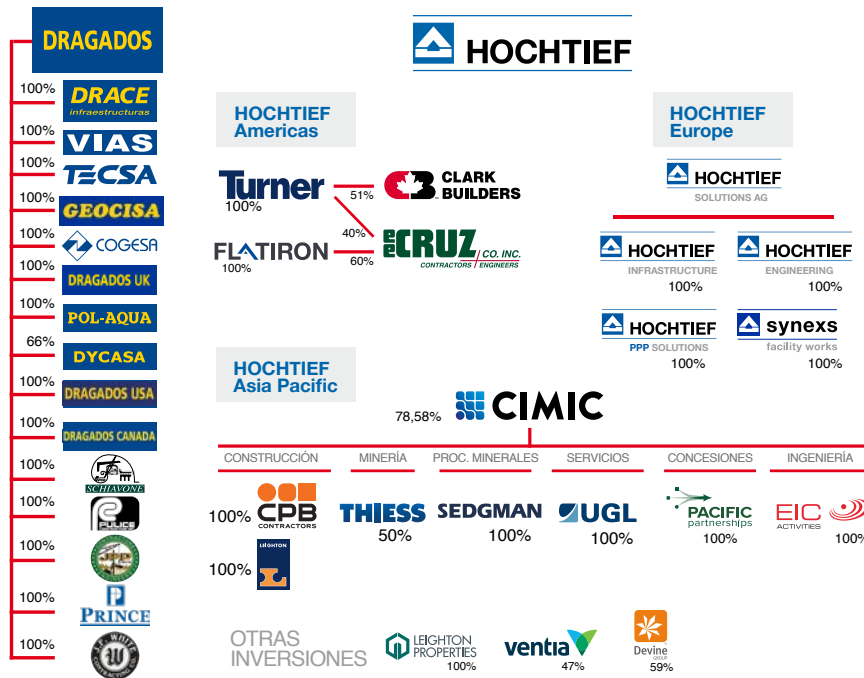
DRAGADOS

100% DRACE infraestructuras
100% VIAS
100% TECSA
100% GEOCISA
100% COGESA
100% DRAGADOS UK
100% POL-AQUA
66% DYCASA
100% DRAGADOS USA
100% DRAGADOS CANADA
100% SCHIAVONE
100% PULICE
100%
100% PRINCE
100% J.F. WHITE

HOCHTIEF

HOCHTIEF Americas

Turner 100%
CLARK BUILDERS
51%
40%
FLATIRON 100%
60%
E.E. CRUZ / CO. INC. CONTRACTORS / ENGINEERS

HOCHTIEF Europe

HOCHTIEF SOLUTIONS AG

HOCHTIEF INFRASTRUCTURE 100%
HOCHTIEF ENGINEERING 100%
HOCHTIEF PPP SOLUTIONS 100%
synexs facility works 100%

HOCHTIEF Asia Pacific

78,58% CIMIC

CONSTRUCCIÓN | MINERÍA | PROC. MINERALES | SERVICIOS | CONCESIONES | INGENIERÍA

100% CPB CONTRACTORS
100% LEIGHTON
THIESS 50%
SEDGMAN 100%
UGL 100%
PACIFIC partnerships 100%
EIC ACTIVITIES 100%

OTRAS INVERSIONES
LEIGHTON PROPERTIES 100%
ventia 47%
Devine LIMITED 59%